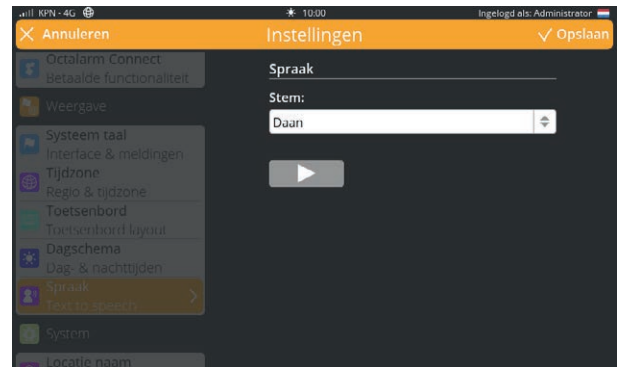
KPN - 4G
10:00
Ingelogd als: Administrator

Annuleren
Instellingen
Opslaan

Octalarm Connect
Betaalde functionaliteit

Weergave

Systeem taal
Interface & meldingen

Tijdzone
Regio & tijdzone

Toetsenbord
Toetsenbord layout

Dagschema
Dag- & nachttijden

Spraak
Text to speech

System

Locatie naam

Spraak

Stem:

Daan